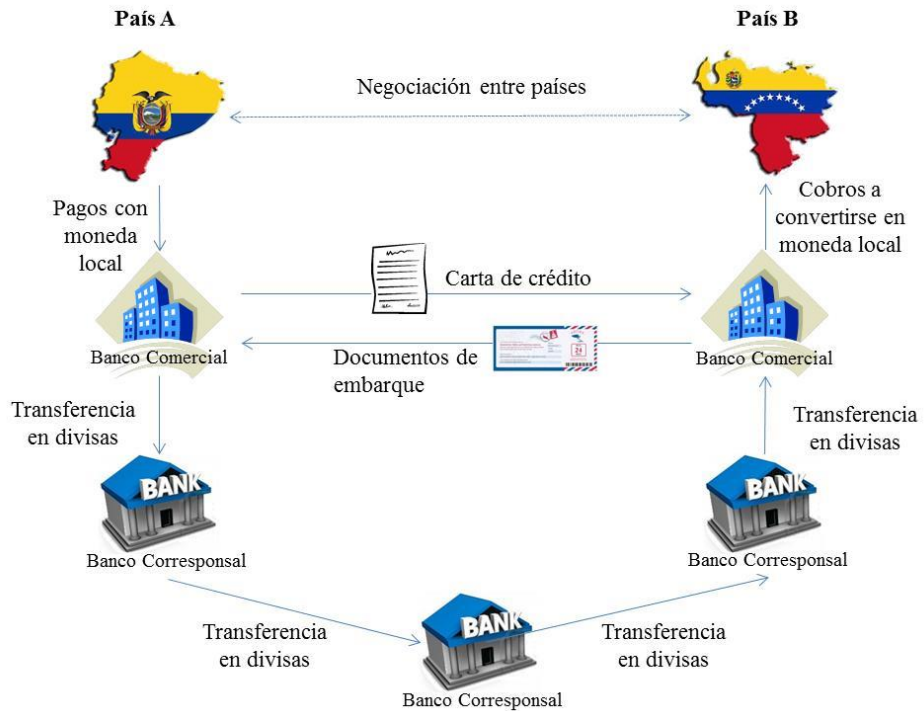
País A

País B

Negociación entre países

Pagos con moneda local

Cobros a convertirse en moneda local

Carta de crédito

Banco Comercial

Documentos de embarque

Banco Comercial

Transferencia en divisas

Transferencia en divisas

BANK

BANK

Banco Corresponsal

Banco Corresponsal

Transferencia en divisas

BANK

Transferencia en divisas

Banco Corresponsal